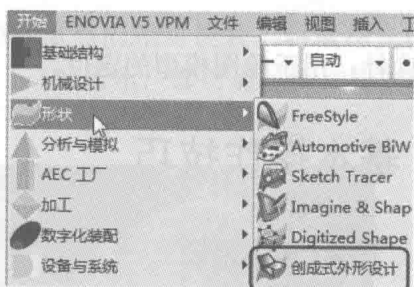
开始 ENOVIA V5 VPM 文件 编辑 视图 插入 工

基础结构
机械设计
形状
分析与模拟
AEC 工厂
加工
数字化装配
设备与系统

自动

FreeStyle
Automotive BiW
Sketch Tracer
Imagine & Shap
Digitized Shape
创成式外形设计